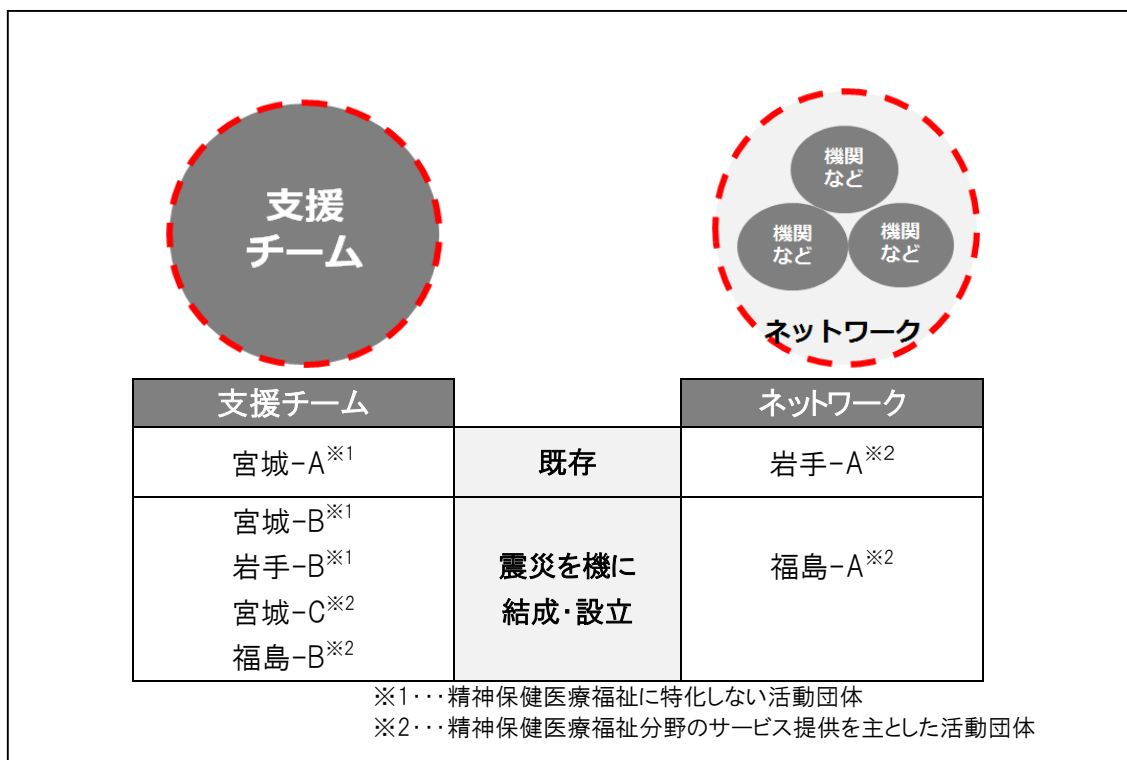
支援チーム

機関など

機関など

機関など

ネットワーク

| 支援チーム | | ネットワーク |
|---|---|---|
| 宮城-A※1 | 既存 | 岩手-A※2 |
| 宮城-B※1 岩手-B※1 宮城-C※2 福島-B※2 | 震災を機に結成・設立 | 福島-A※2 |

※1・・・精神保健医療福祉に特化しない活動団体
※2・・・精神保健医療福祉分野のサービス提供を主とした活動団体